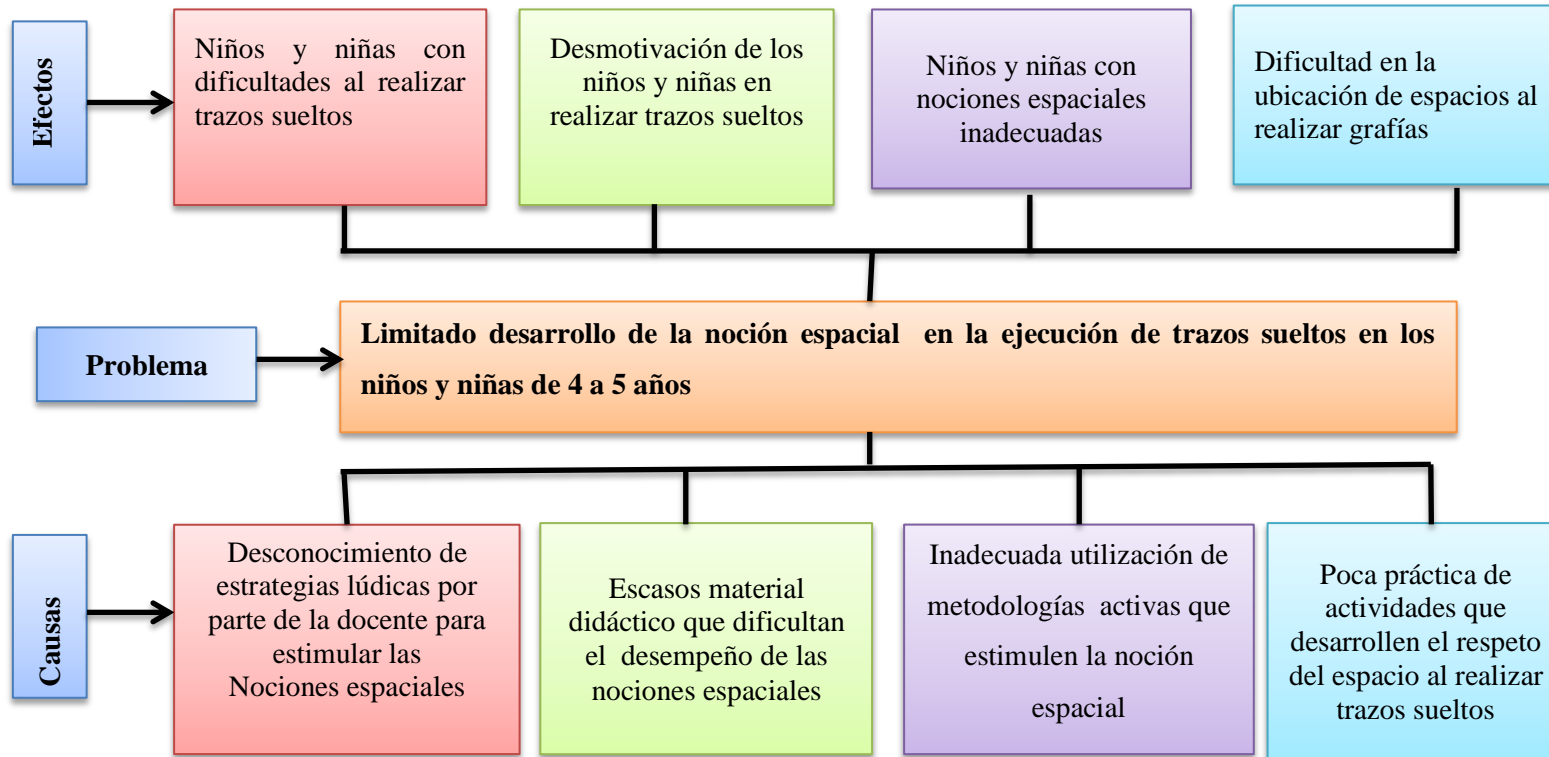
Efectos

Niños y niñas con dificultades al realizar trazos sueltos

Desmotivación de los niños y niñas en realizar trazos sueltos

Niños y niñas con nociones espaciales inadecuadas

Dificultad en la ubicación de espacios al realizar grafías

Problema

Limitado desarrollo de la noción espacial en la ejecución de trazos sueltos en los niños y niñas de 4 a 5 años

Causas

Desconocimiento de estrategias lúdicas por parte de la docente para estimular las Nociones espaciales

Escasos material didáctico que dificultan el desempeño de las nociones espaciales

Inadecuada utilización de metodologías activas que estimulen la noción espacial

Poca práctica de actividades que desarrollen el respeto del espacio al realizar trazos sueltos